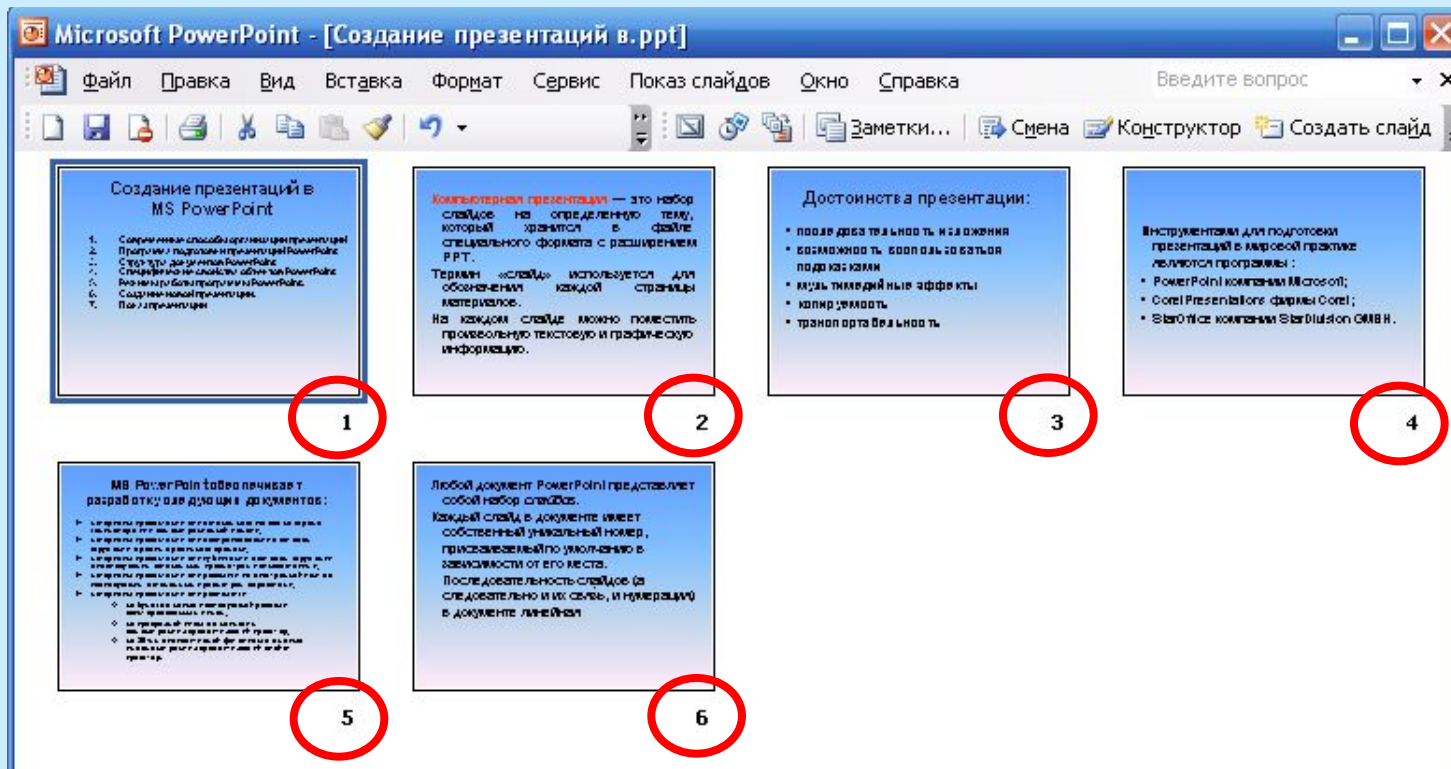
Microsoft PowerPoint - [Создание презентаций в.ppt]

Файл Правка Вид Вставка Формат Сервис Показ слайдов Окно Справка

Введите вопрос

Заметки... Смена Конструктор Создать слайд

Создание презентаций в MS PowerPoint

1. Современные способы организации презентаций
2. Программы подготовки презентаций PowerPoint
3. Структура документов PowerPoint
4. Специфические свойства объектов PowerPoint
5. Режимы работы программы PowerPoint
6. Создание новой презентации
7. Показ презентации

1

Компьютерная презентация — это набор слайдов на определенную тему, который хранится в файле специального формата с расширением PPT.

Термин «слайд» используется для обозначения каждой страницы материалов.

На каждом слайде можно поместить произвольную текстовую и графическую информацию.

2

Достоинства презентации:

• последовательность изложения
• возможность воспользоваться подсказками
• мультимедийные эффекты
• копируемость
• транспортабельность

3

Инструментами для подготовки презентаций в мировой практике являются программы :

• PowerPoint компании Microsoft;
• Corel Presentations фирмы Corel ;
• StarOffice компании StarDivision GMBH .

4

MS PowerPoint обеспечивает разработку следующих документов :

• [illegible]
• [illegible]
• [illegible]
• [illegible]
• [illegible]
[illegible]
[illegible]
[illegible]

5

Любой документ PowerPoint представляет собой набор слайдов.

Каждый слайд в документе имеет собственный уникальный номер, присваиваемый по умолчанию в зависимости от его места.

Последовательность слайдов (а следовательно и их связь, и нумерация) в документе линейная

6